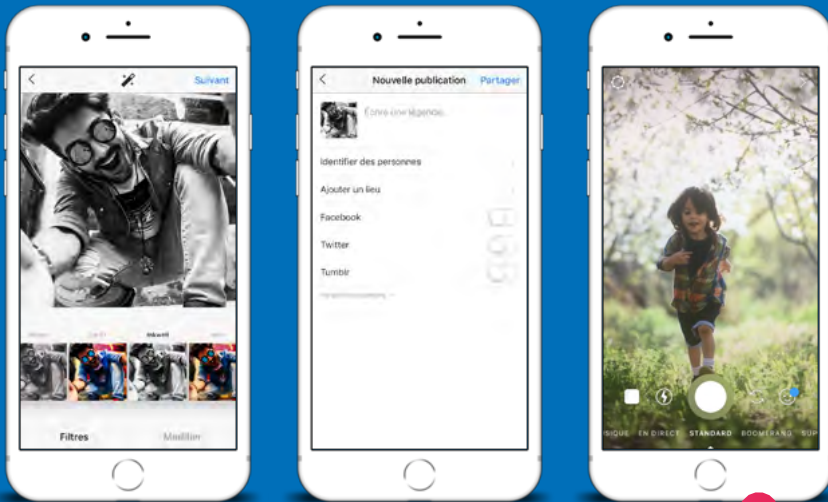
Suivant

Inkwell

Filtres

Modifier

Nouvelle publication

Partager

Écrire une légende...

Identifier des personnes

Ajouter un lieu

Facebook

Twitter

Tumblr

SIQUE

EN DIRECT

STANDARD

BOOMERANG

SUP